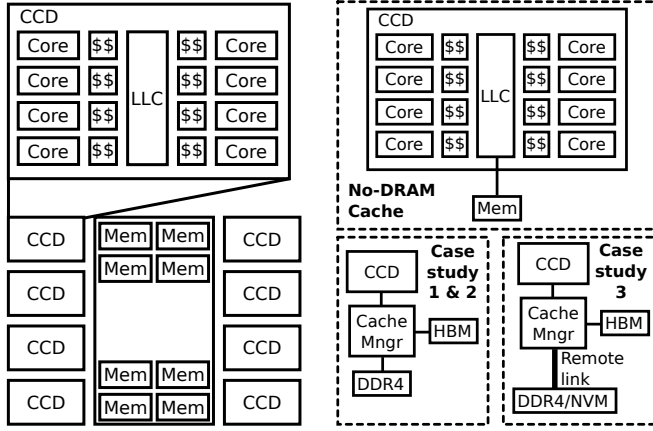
CCD

Core $$ LLC $$ Core
Core $$ $$ Core
Core $$ $$ Core
Core $$ $$ Core

CCD CCD
CCD CCD
CCD CCD
CCD CCD

Mem Mem
Mem Mem
Mem Mem
Mem Mem

CCD

Core $$ LLC $$ Core
Core $$ $$ Core
Core $$ $$ Core
Core $$ $$ Core

No-DRAM Cache

Mem

CCD

Case study 1 & 2

Cache Mngr

HBM

DDR4

CCD

Case study 3

Cache Mngr

HBM

Remote link

DDR4/NVM